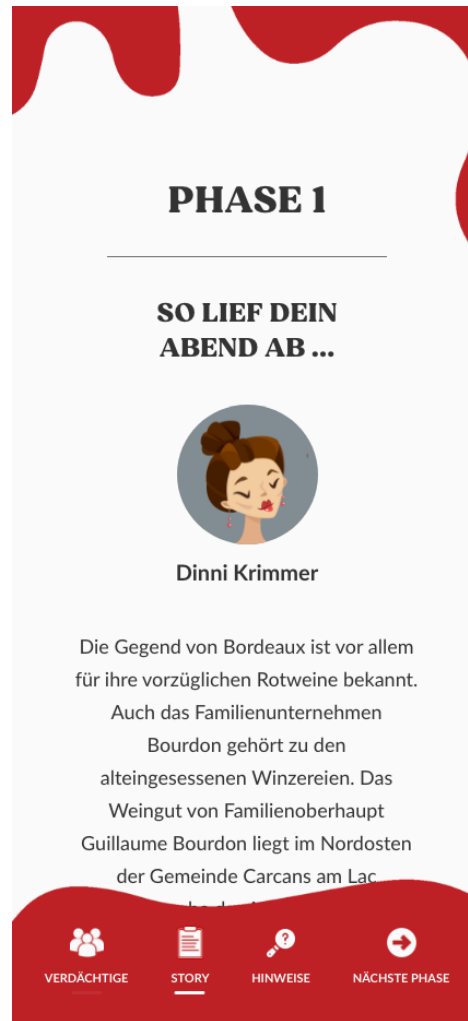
PHASE 1

SO LIEF DEIN ABEND AB ...

Dinni Krimmer

Die Gegend von Bordeaux ist vor allem für ihre vorzüglichen Rotweine bekannt. Auch das Familienunternehmen Bourdon gehört zu den alteingesessenen Winzereien. Das Weingut von Familienoberhaupt Guillaume Bourdon liegt im Nordosten der Gemeinde Carcans am Lac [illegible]

VERDÄCHTIGE
STORY
HINWEISE
NÄCHSTE PHASE